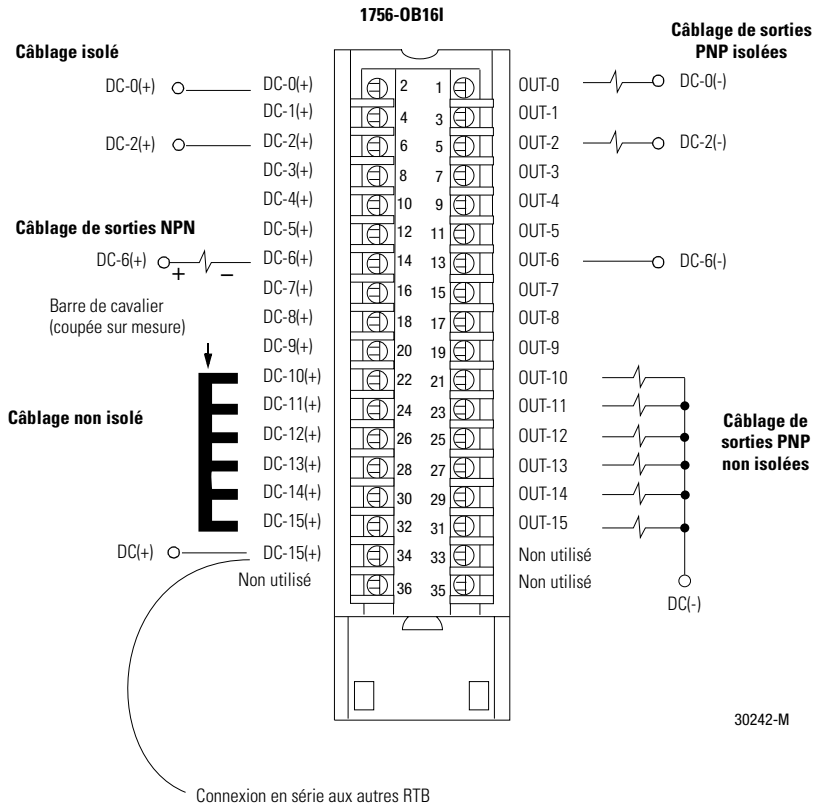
1756-OB16I

Câblage isolé

Câblage de sorties PNP isolées

DC-0(+)
DC-2(+)

| | | | |
|---|---|---|---|
| DC-0(+) | 2 | 1 | OUT-0 |
| DC-1(+) | 4 | 3 | OUT-1 |
| DC-2(+) | 6 | 5 | OUT-2 |
| DC-3(+) | 8 | 7 | OUT-3 |
| DC-4(+) | 10 | 9 | OUT-4 |
| DC-5(+) | 12 | 11 | OUT-5 |
| DC-6(+) | 14 | 13 | OUT-6 |
| DC-7(+) | 16 | 15 | OUT-7 |
| DC-8(+) | 18 | 17 | OUT-8 |
| DC-9(+) | 20 | 19 | OUT-9 |
| DC-10(+) | 22 | 21 | OUT-10 |
| DC-11(+) | 24 | 23 | OUT-11 |
| DC-12(+) | 26 | 25 | OUT-12 |
| DC-13(+) | 28 | 27 | OUT-13 |
| DC-14(+) | 30 | 29 | OUT-14 |
| DC-15(+) | 32 | 31 | OUT-15 |
| DC-15(+) | 34 | 33 | Non utilisé |
| Non utilisé | 36 | 35 | Non utilisé |

DC-0(-)
DC-2(-)

Câblage de sorties NPN

DC-6(+) + –

DC-6(-)

Barre de cavalier (coupée sur mesure)

Câblage non isolé

Câblage de sorties PNP non isolées

DC(+)

DC(-)

30242-M

Connexion en série aux autres RTB